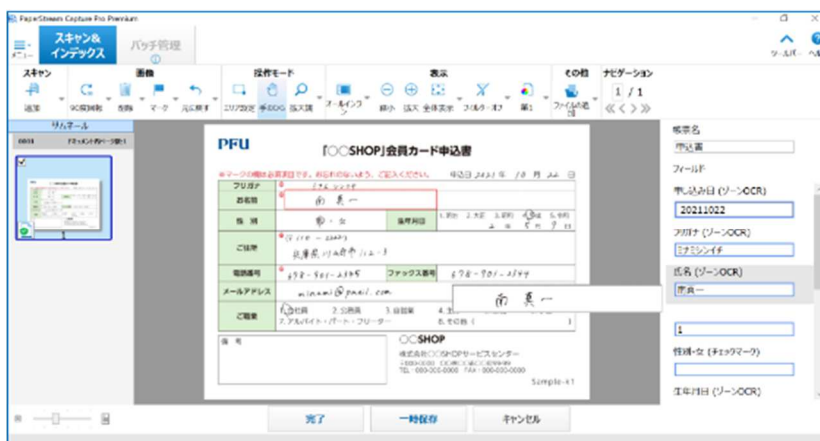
PaperStream Capture Pro Premium

メニュー

スキャン&インデックス

バッチ管理

ツールバー ヘル

スキャン
追加

画像
90度回転 削除 マーク 元に戻す

操作モード
エリア設定 手のひら 拡大鏡

表示
オールインワン 縮小 拡大 全体表示 フィルター:オフ 黒1

その他
ファイルを送信

ナビゲーション
1 / 1

サムネール

0001 ドキュメント内ページ数:1

PFU

「○○SHOP」会員カード申込書

※マークの欄は必須項目です。お忘れのないよう、ご記入ください。 申込日 2021年 10月 22日

フリガナ ミナミシンイチ

お名前 南 真一

性別 男・女

生年月日 1.明治 2.大正 3.昭和 4.平成 5.令和 年 月 日

ご住所 〒

電話番号

ファックス番号

メールアドレス minami@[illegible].com

ご職業 1.会社員 2.公務員 3.自営業 4.主婦 5.学生 6.その他 7.アルバイト・パート・フリーター

備考

○○SHOP

株式会社○○SHOPサービスセンター

TEL: 000-000-0000 FAX: 000-000-0000

Sample-k1

南 真一

帳票名
申込書

フィールド

申込み日 (ゾーンOCR)
20211022

フリガナ (ゾーンOCR)
ミナミシンイチ

氏名 (ゾーンOCR)
南真一

1

性別-女 (チェックマーク)

生年月日 (ゾーンOCR)

完了

一時保存

キャンセル